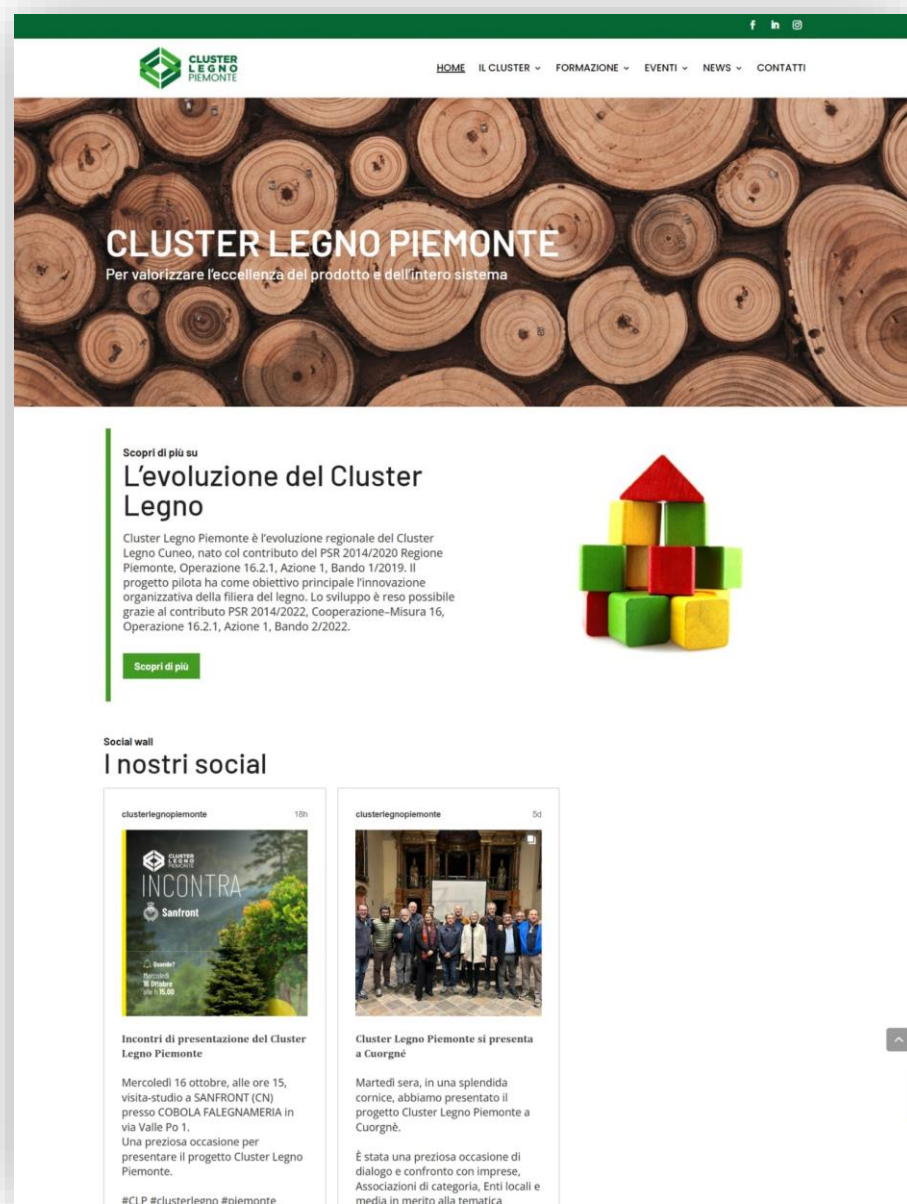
CLUSTER LEGNO PIEMONTE

HOME IL CLUSTER FORMAZIONE EVENTI NEWS CONTATTI

CLUSTER LEGNO PIEMONTE
Per valorizzare l'eccellenza del prodotto e dell'intero sistema

Scopri di più su
L'evoluzione del Cluster Legno

Cluster Legno Piemonte è l'evoluzione regionale del Cluster Legno Cuneo, nato col contributo del PSR 2014/2020 Regione Piemonte, Operazione 16.2.1, Azione 1, Bando 1/2019. Il progetto pilota ha come obiettivo principale l'innovazione organizzativa della filiera del legno. Lo sviluppo è reso possibile grazie al contributo PSR 2014/2022, Cooperazione–Misura 16, Operazione 16.2.1, Azione 1, Bando 2/2022.

Scopri di più

Social wall
I nostri social

clusterlegnopiemonte 18h

CLUSTER LEGNO PIEMONTE
INCONTRA
Sanfront
Quando?
Mercoledì
16 Ottobre
alle h 15.00

Incontri di presentazione del Cluster Legno Piemonte

Mercoledì 16 ottobre, alle ore 15, visita-studio a SANFRONT (CN) presso COBOLA FALEGNAMERIA in via Valle Po 1.
Una preziosa occasione per presentare il progetto Cluster Legno Piemonte.

#CLP #clusterlegno #piemonte

clusterlegnopiemonte 5d

Cluster Legno Piemonte si presenta a Cuorgné

Martedì sera, in una splendida cornice, abbiamo presentato il progetto Cluster Legno Piemonte a Cuorgnè.

È stata una preziosa occasione di dialogo e confronto con imprese, Associazioni di categoria, Enti locali e media in merito alla tematica